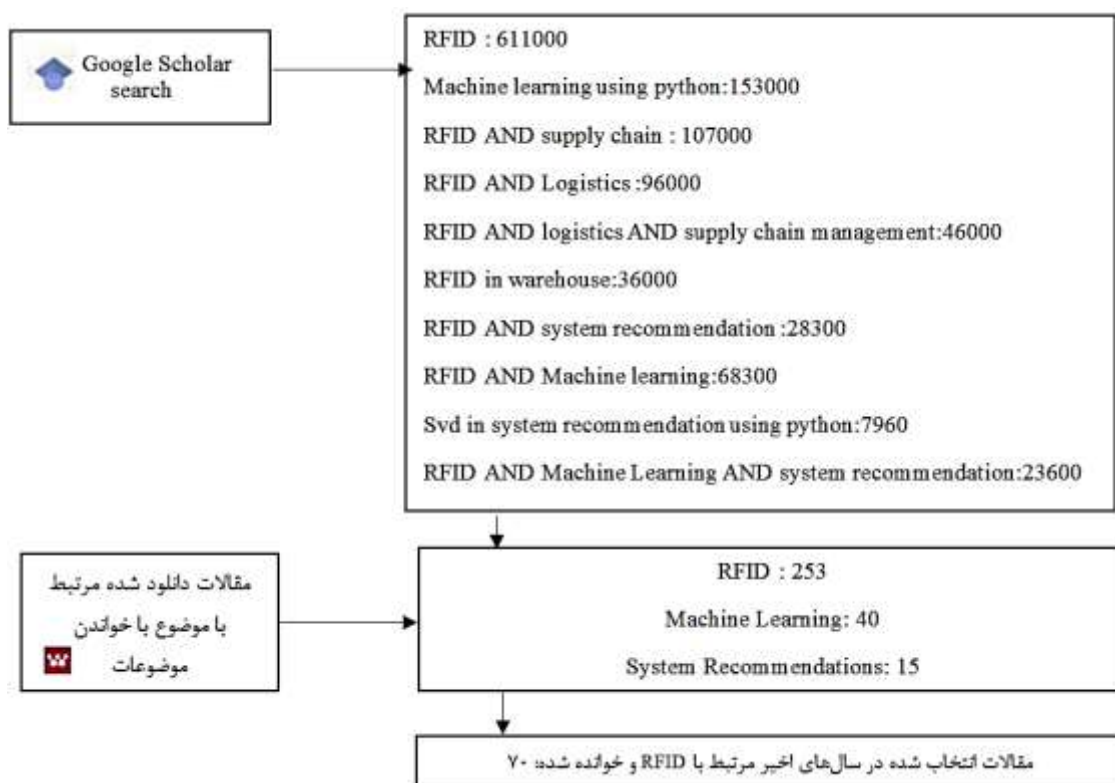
Google Scholar search

RFID : 611000

Machine learning using python:153000

RFID AND supply chain : 107000

RFID AND Logistics :96000

RFID AND logistics AND supply chain management:46000

RFID in warehouse:36000

RFID AND system recommendation :28300

RFID AND Machine learning:68300

Svd in system recommendation using python:7960

RFID AND Machine Learning AND system recommendation:23600

مقالات دانلود شده مرتبط با موضوع یا خواندن موضوعات

RFID : 253

Machine Learning: 40

System Recommendations: 15

مقالات انتخاب شده در سال‌های اخیر مرتبط با RFID و خوانده شده: ۷۰